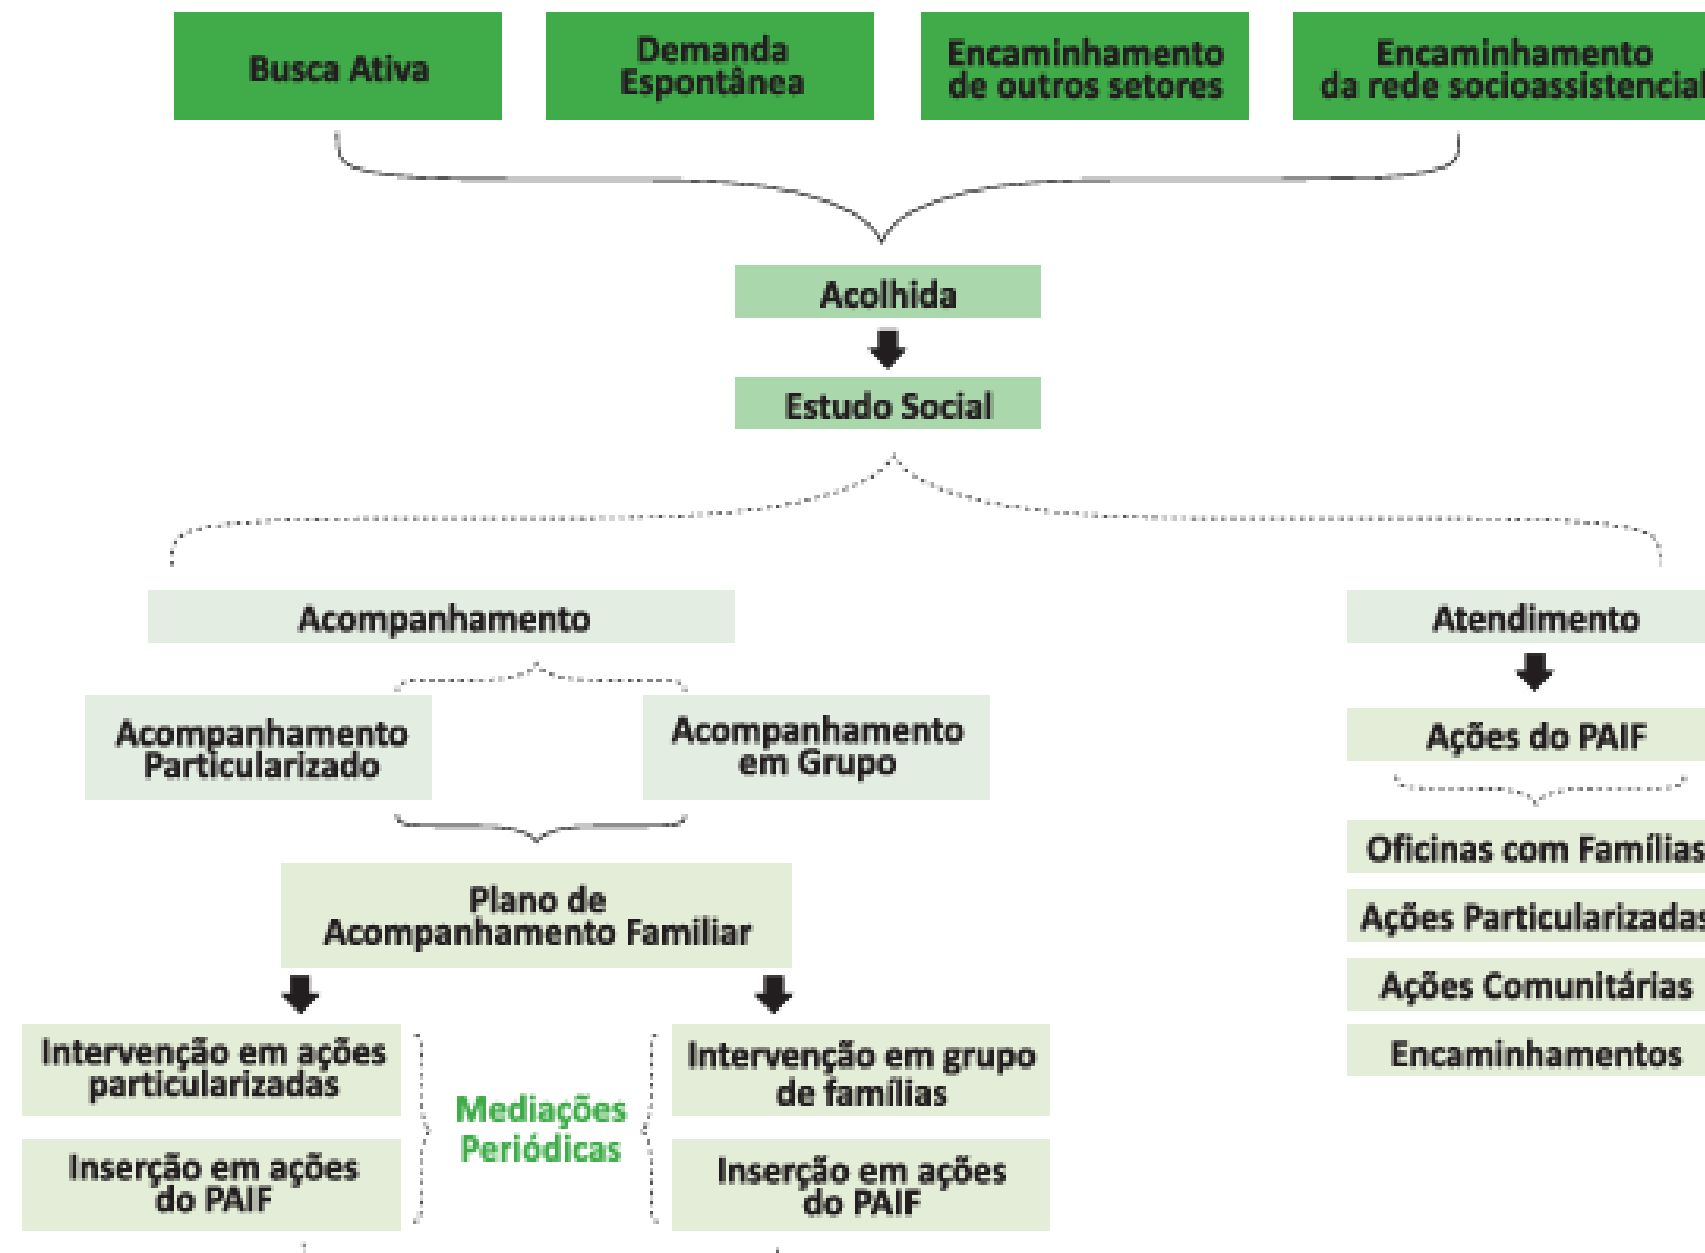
Busca Ativa

Demanda Espontânea

Encaminhamento de outros setores

Encaminhamento da rede socioassistencial

Acolhida

Estudo Social

Acompanhamento

Acompanhamento Particularizado

Acompanhamento em Grupo

Plano de Acompanhamento Familiar

Intervenção em ações particularizadas

Inserção em ações do PAIF

Mediações Periódicas

Intervenção em grupo de famílias

Inserção em ações do PAIF

Atendimento

Ações do PAIF

Oficinas com Famílias

Ações Particularizadas

Ações Comunitárias

Encaminhamentos